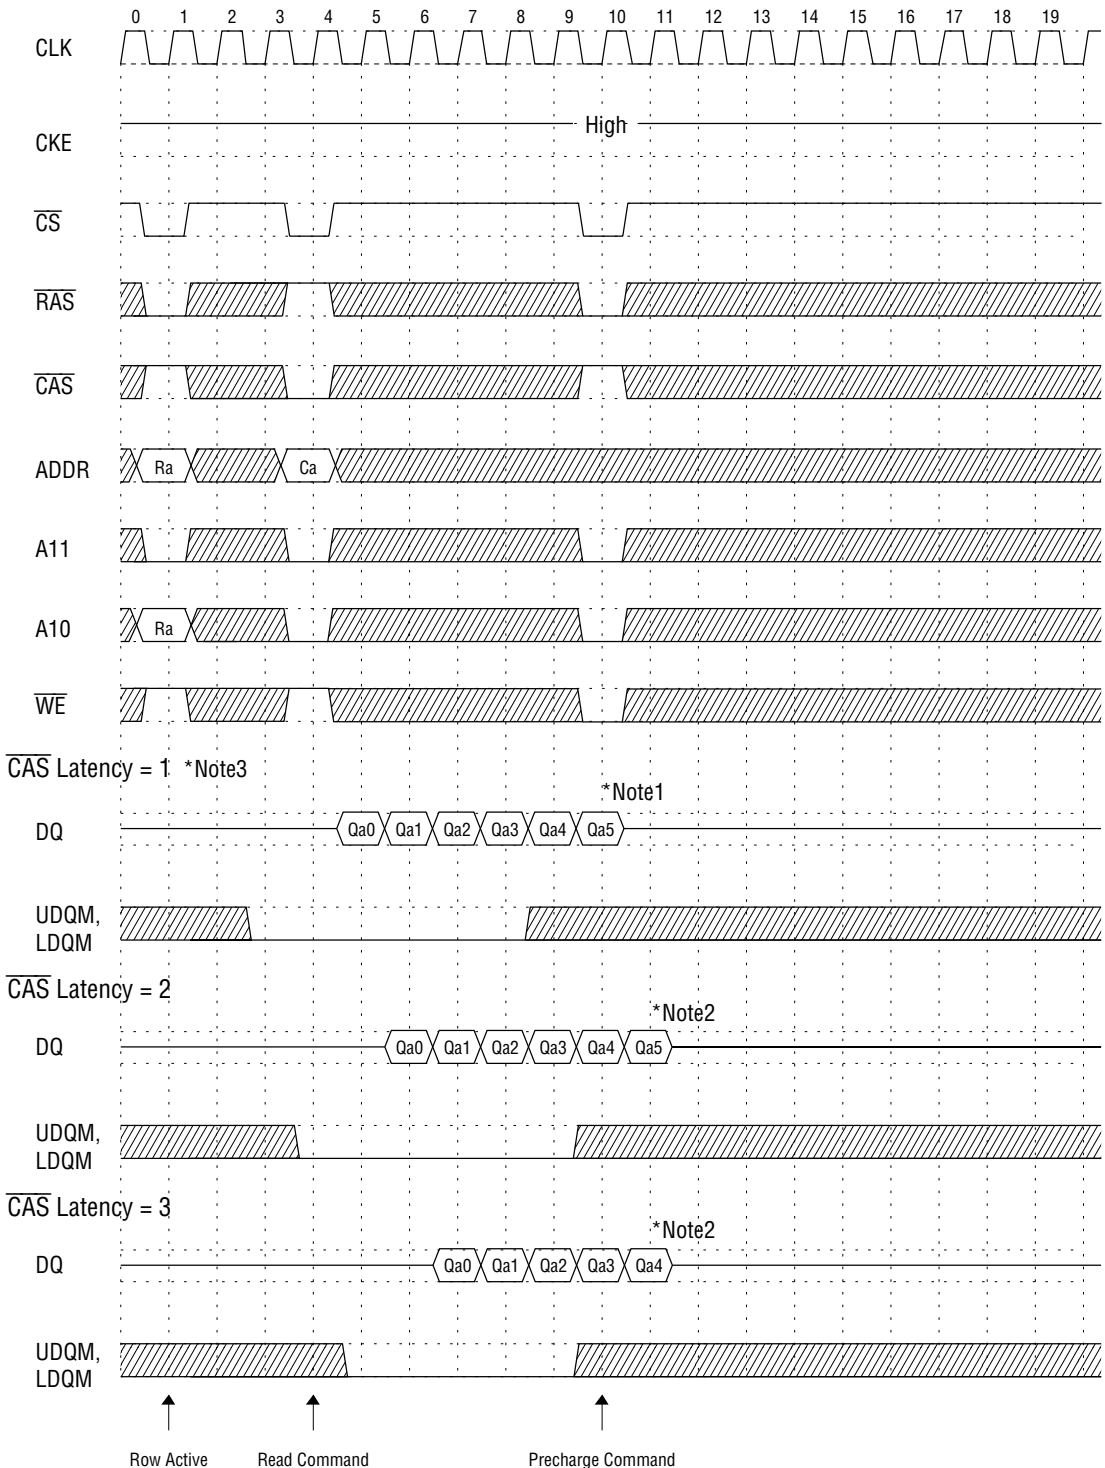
0 1 2 3 4 5 6 7 8 9 10 11 12 13 14 15 16 17 18 19

CLK

CKE

High

$\overline{CS}$

$\overline{RAS}$

$\overline{CAS}$

ADDR

Ra

Ca

A11

A10

Ra

$\overline{WE}$

$\overline{CAS}$ Latency = 1 *Note3

*Note1

DQ

Qa0 Qa1 Qa2 Qa3 Qa4 Qa5

UDQM, LDQM

$\overline{CAS}$ Latency = 2

*Note2

DQ

Qa0 Qa1 Qa2 Qa3 Qa4 Qa5

UDQM, LDQM

$\overline{CAS}$ Latency = 3

*Note2

DQ

Qa0 Qa1 Qa2 Qa3 Qa4

UDQM, LDQM

Row Active

Read Command

Precharge Command